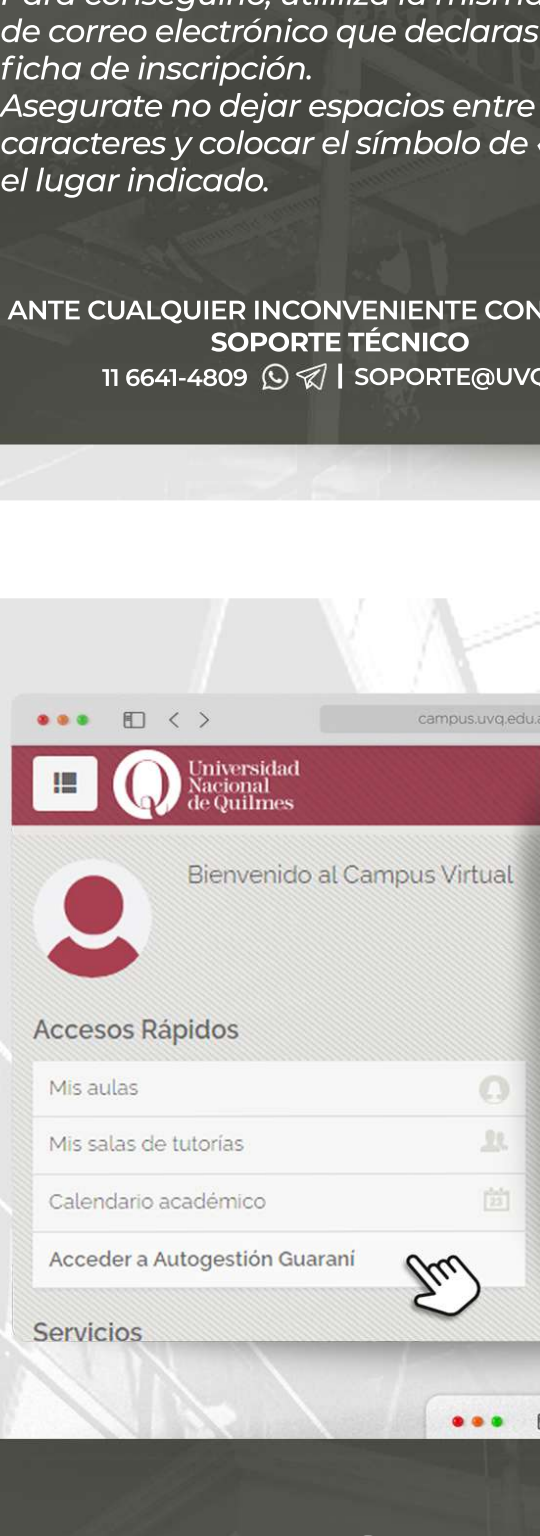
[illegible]
de correo electrónico que declaras
ficha de inscripción.
Asegurate no dejar espacios entre
caracteres y colocar el símbolo de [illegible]
el lugar indicado.

ANTE CUALQUIER INCONVENIENTE CON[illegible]
SOPORTE TÉCNICO
11 6641-4809 | SOPORTE@UV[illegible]

campus.uvq.edu.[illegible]

Universidad Nacional de Quilmes

Bienvenido al Campus Virtual

Accesos Rápidos

Mis aulas

Mis salas de tutorías

Calendario académico

Acceder a Autogestión Guaraní

Servicios